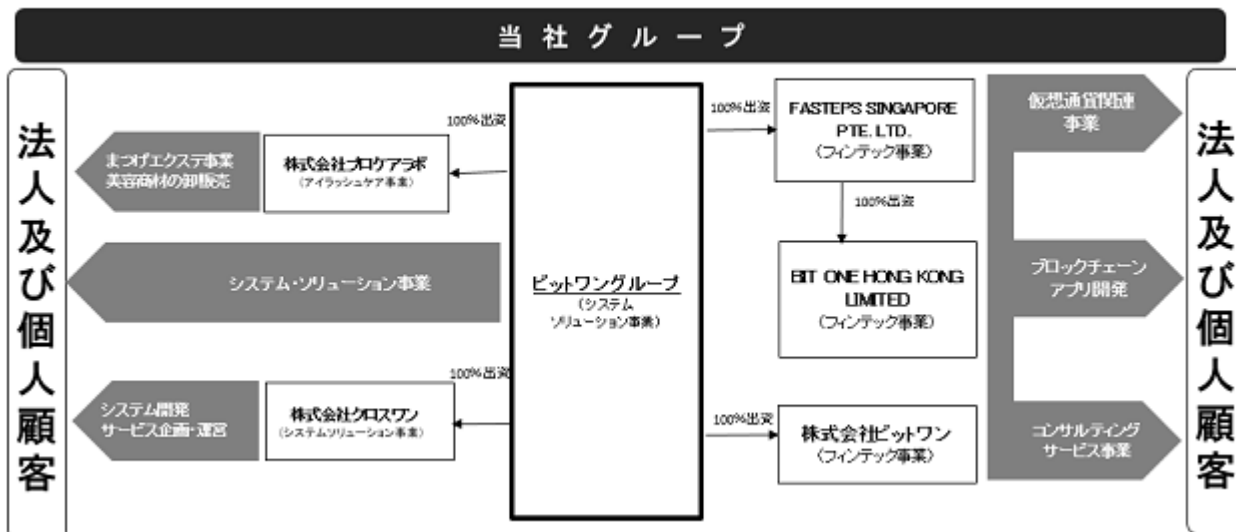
当社グループ

法人及び個人顧客

100%出資

まつげエクステ事業
美容商材の卸販売

株式会社プロケアラボ
（アイラッシュケア事業）

システム・ソリューション事業

ビットワングループ
（システム
ソリューション事業）

100%出資

システム開発
サービス企画・運営

株式会社クロスワン
（システムソリューション事業）

100%出資

FASTEPS SINGAPORE PTE. LTD.
（フィンテック事業）

100%出資

BIT ONE HONG KONG LIMITED
（フィンテック事業）

100%出資

株式会社ビットワン
（フィンテック事業）

仮想通貨関連
事業

ブロックチェーン
アプリ開発

コンサルティング
サービス事業

法人及び個人顧客